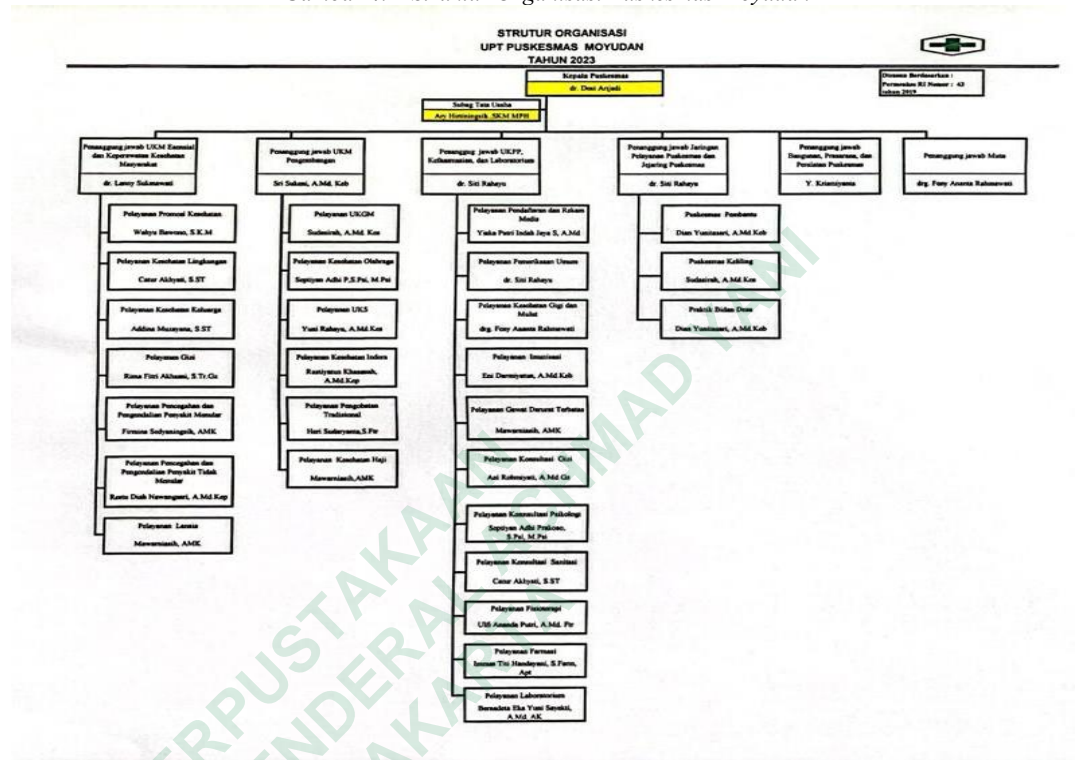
Gambar 4.1 Struktur Organisasi Puskesmas Moyudan

STRUTUR ORGANISASI
UPT PUSKESMAS MOYUDAN
TAHUN 2023

Kepala Puskesmas
dr. Desi Arijadi

Disusun Berdasarkan : Peraturan RI Nomor : 43 tahun 2019

Subag Tata Usaha
Ary Hotiningsih, SKM MPH

Penanggung jawab UKM Esensial dan Keperawatan Kesehatan Masyarakat
dr. Lassy Sukmawati

Pelayanan Promosi Kesehatan
Wahyu Bawono, S.K.M

Pelayanan Kesehatan Lingkungan
Catur Akhyati, S.ST

Pelayanan Kesehatan Keluarga
Addina Muzayana, S.ST

Pelayanan Gizi
Rima Fitri Akhsani, S.Tr.Gz

Pelayanan Pencegahan dan Pengendalian Penyakit Menular
Firmina Sulyaningsih, AMK

Pelayanan Pencegahan dan Pengendalian Penyakit Tidak Menular
Restu Dyah Nawangsari, A.Md.Kep

Pelayanan Lansia
Mawarniasih, AMK

Penanggung jawab UKM Pengembangan
Sri Sukami, A.Md. Keb

Pelayanan UKGM
Sudarsinah, A.Md. Kes

Pelayanan Kesehatan Olahraga
Septiyan Adhi P.S.Psi, M.Psi

Pelayanan UKS
Yuni Rahayu, A.Md.Kes

Pelayanan Kesehatan Indera
Rusiyatun Khasanah, A.Md.Kep

Pelayanan Pengobatan Tradisional
Heri Sudaryanta,S.Ftr

Pelayanan Kesehatan Haji
Mawarniasih,AMK

Penanggung jawab UKPP, Kefarmasian, dan Laboratorium
dr. Siti Rahayu

Pelayanan Pendaftaran dan Rekam Medis
Yiska Putri Indah Jaya S, A.Md

Pelayanan Pemeriksaan Umum
dr. Siti Rahayu

Pelayanan Kesehatan Gigi dan Mulut
drg. Fony Ananta Rahmawati

Pelayanan Imunisasi
Eni Dermiyatun, A.Md.Keb

Pelayanan Gawat Darurat Terbatas
Mawarniasih, AMK

Pelayanan Konsultasi Gizi
Asi Rohmiyati, A.Md Gz

Pelayanan Konsultasi Psikologi
Septiyan Adhi Prakoso, S.Psi, M.Psi

Pelayanan Konsultasi Sanitasi
Catur Akhyati, S.ST

Pelayanan Fisioterapi
Ulfi Ananda Putri, A.Md. Ftr

Pelayanan Farmasi
Imtian Tri Handayani, S.Farm, Apt

Pelayanan Laboratorium
Bernadeta Eka Yuni Sayekti, A.Md. AK

Penanggung jawab Jaringan Pelayanan Puskesmas dan Jejaring Puskesmas
dr. Siti Rahayu

Puskesmas Pembantu
Dian Yuniasari, A.Md.Keb

Puskesmas Keliling
Sudarsinah, A.Md.Kes

Praktik Bidan Desa
Dian Yuniasari, A.Md.Keb

Penanggung jawab Bangunan, Prasarana, dan Peralatan Puskesmas
Y. Kristiyanta

Penanggung jawab Mutu
drg. Fony Ananta Rahmawati

PERPUSTAKAAN JENDERAL ACHMAD YANI